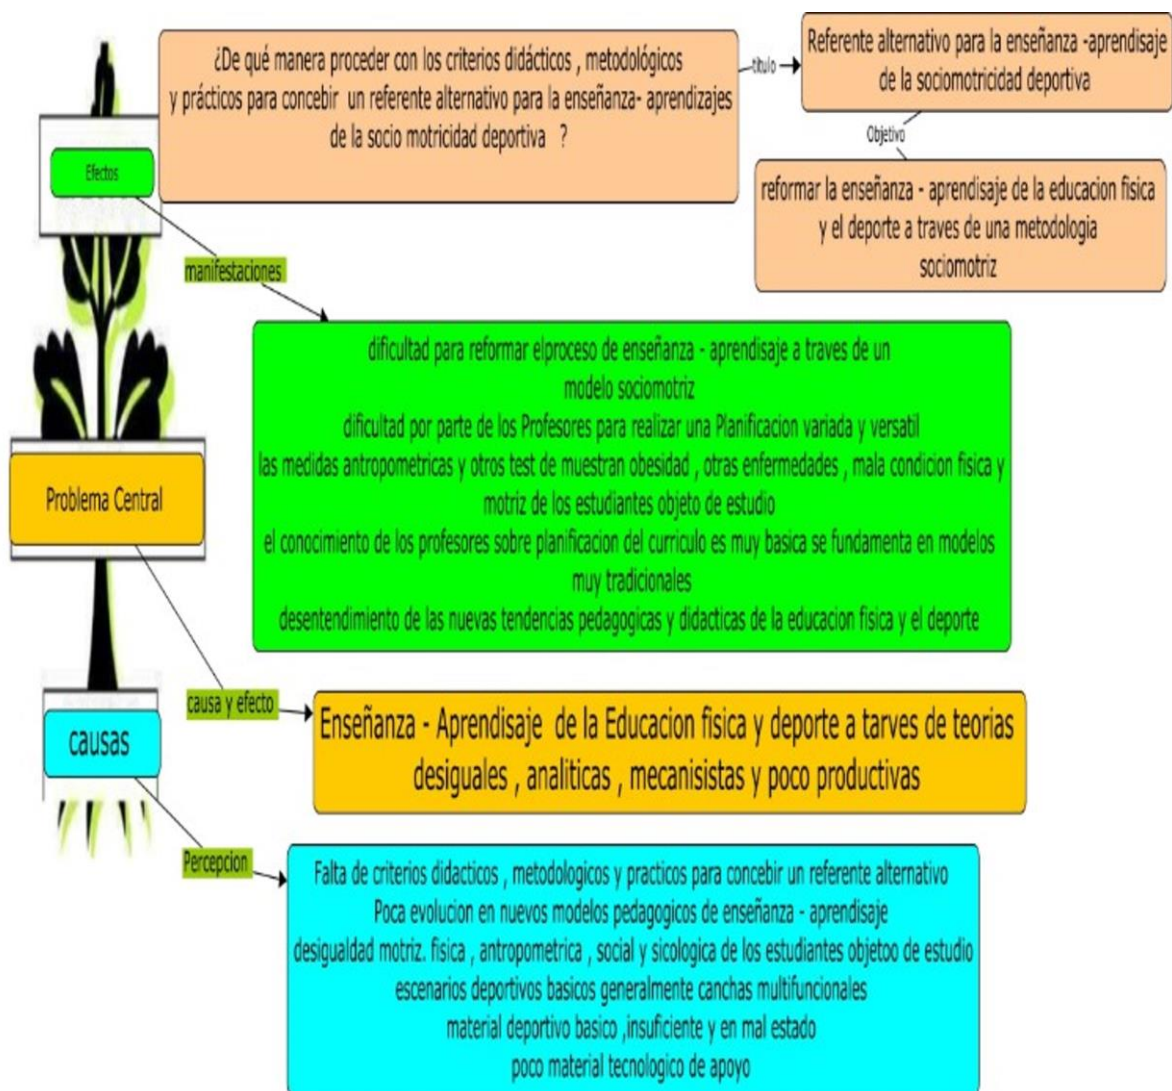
¿De qué manera proceder con los criterios didácticos , metodológicos y prácticos para concebir un referente alternativo para la enseñanza- aprendizajes de la socio motricidad deportiva ?

titulo

Referente alternativo para la enseñanza -aprendisaje de la sociomotricidad deportiva

Objetivo

reformar la enseñanza - aprendisaje de la educacion fisica y el deporte a traves de una metodologia sociomotriz

Efectos

manifestaciones

dificultad para reformar elproceso de enseñanza - aprendisaje a traves de un modelo sociomotriz
dificultad por parte de los Profesores para realizar una Planificacion variada y versatil
las medidas antropometricas y otros test de muestran obesidad , otras enfermedades , mala condicion fisica y motriz de los estudiantes objeto de estudio
el conocimiento de los profesores sobre planificacion del curriculo es muy basica se fundamenta en modelos muy tradicionales
desentendimiento de las nuevas tendencias pedagogicas y didacticas de la educacion fisica y el deporte

Problema Central

causa y efecto

Enseñanza - Aprendisaje de la Educacion fisica y deporte a tarves de teorias desiguales , analiticas , mecanisistas y poco productivas

causas

Percepcion

Falta de criterios didacticos , metodologicos y practicos para concebir un referente alternativo
Poca evolucion en nuevos modelos pedagogicos de enseñanza - aprendisaje
desigualdad motriz. fisica , antropometrica , social y sicologica de los estudiantes objetoo de estudio
escenarios deportivos basicos generalmente canchas multifuncionales
material deportivo basico ,insuficiente y en mal estado
poco material tecnologico de apoyo